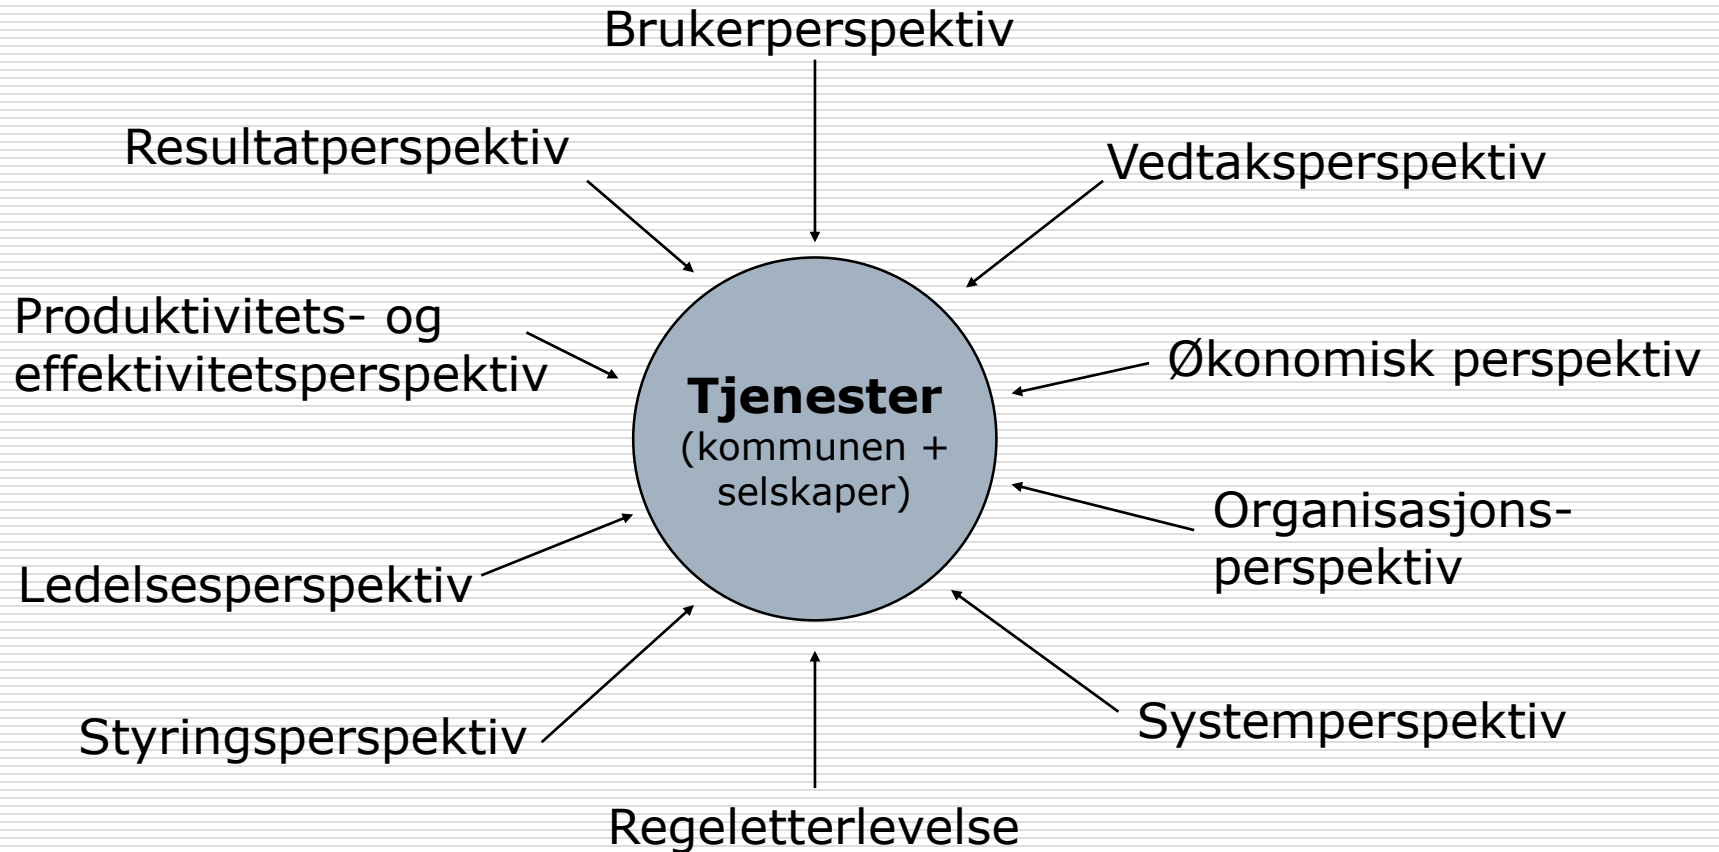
Brukerperspektiv

Resultatperspektiv

Vedtaksperspektiv

Produktivitets- og effektivitetsperspektiv

Tjenester
(kommunen + selskaper)

Økonomisk perspektiv

Organisasjonsperspektiv

Ledelsesperspektiv

Styringsperspektiv

Systemperspektiv

Regeletterlevelse